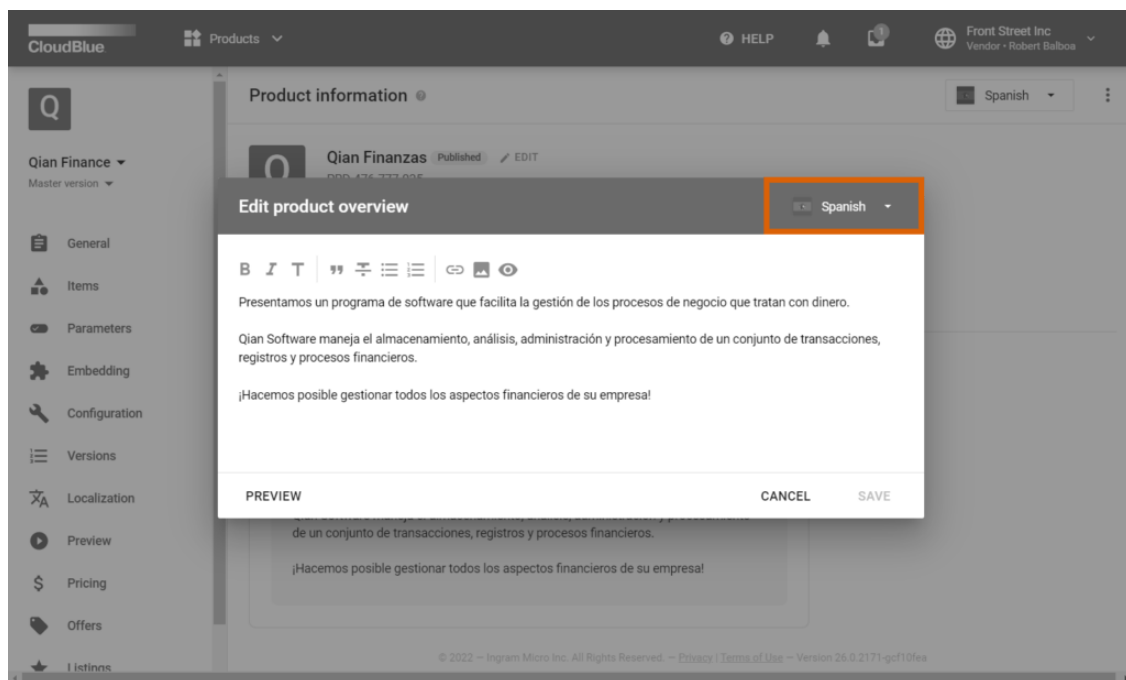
CloudBlue

Products

HELP

Front Street Inc
Vendor • Robert Balboa

Q

Qian Finance
Master version

General

Items

Parameters

Embedding

Configuration

Versions

Localization

Preview

Pricing

Offers

Listings

Product information

Spanish

Qian Finanzas Published EDIT

PRD-476-777-035

Edit product overview

Spanish

B I T

Presentamos un programa de software que facilita la gestión de los procesos de negocio que tratan con dinero.

Qian Software maneja el almacenamiento, análisis, administración y procesamiento de un conjunto de transacciones, registros y procesos financieros.

¡Hacemos posible gestionar todos los aspectos financieros de su empresa!

PREVIEW

CANCEL

SAVE

de un conjunto de transacciones, registros y procesos financieros.

¡Hacemos posible gestionar todos los aspectos financieros de su empresa!

© 2022 — Ingram Micro Inc. All Rights Reserved. — Privacy | Terms of Use — Version 26.0.2171-gcf10fea